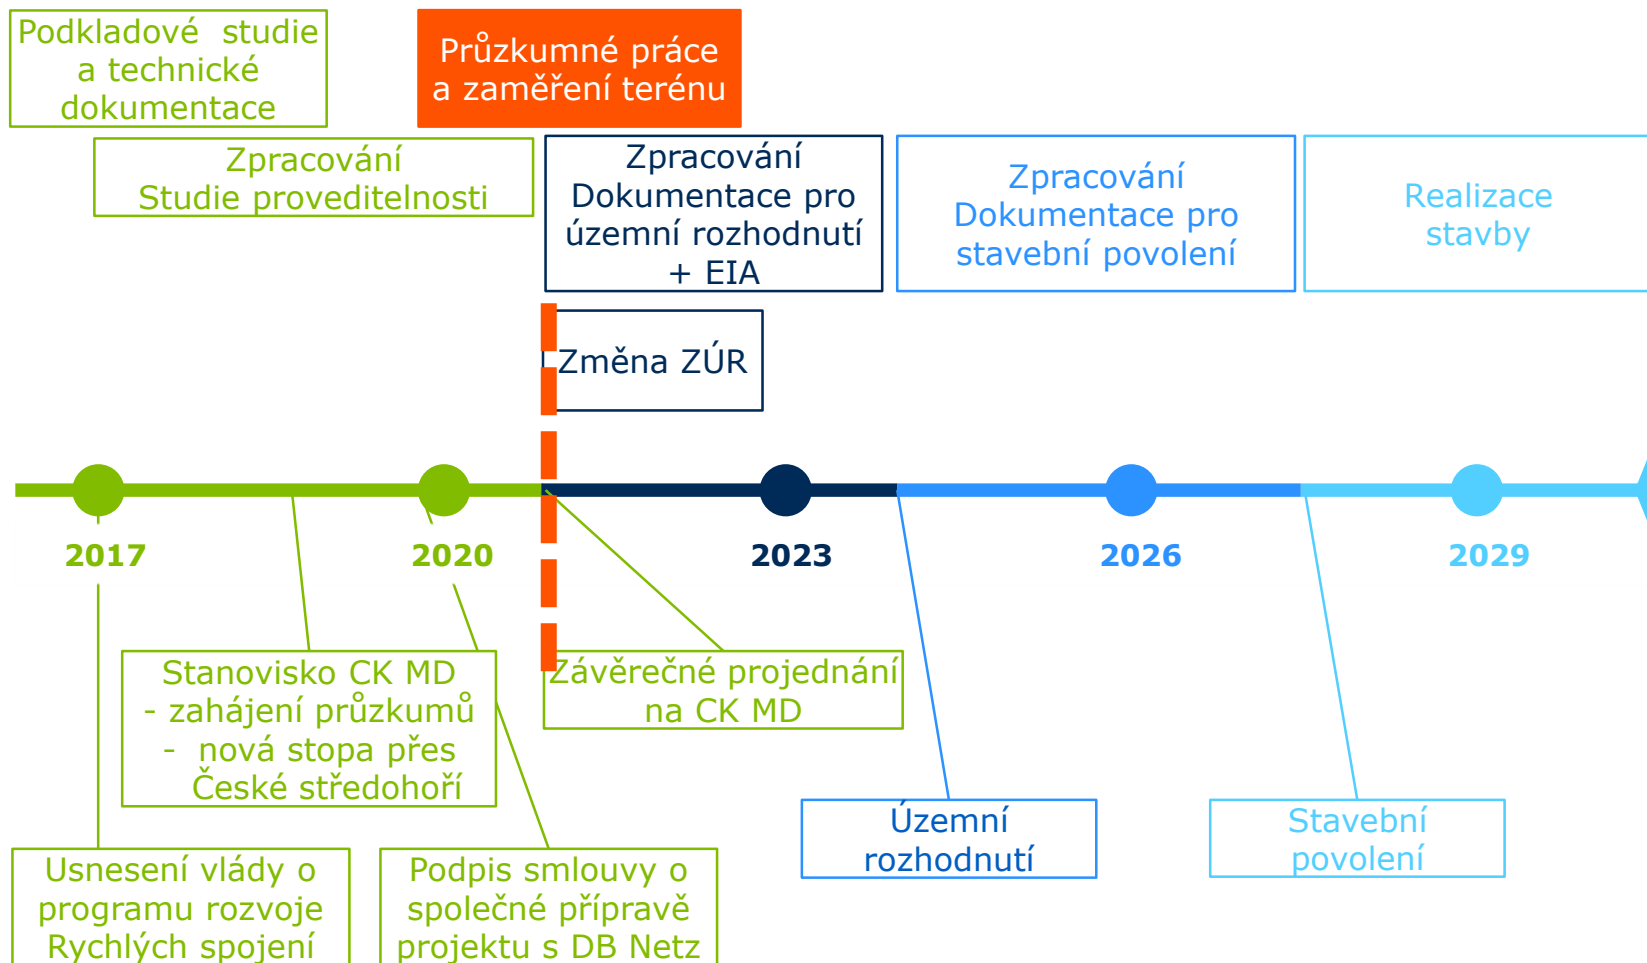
Podkladové studie a technické dokumentace

Průzkumné práce a zaměření terénu

Zpracování Studie proveditelnosti

Zpracování Dokumentace pro územní rozhodnutí + EIA

Zpracování Dokumentace pro stavební povolení

Realizace stavby

Změna ZÚR

2017

2020

2023

2026

2029

Stanovisko CK MD - zahájení průzkumů - nová stopa přes České středohoří

Závěrečné projednání na CK MD

Územní rozhodnutí

Stavební povolení

Usnesení vlády o programu rozvoje Rychlých spojení

Podpis smlouvy o společné přípravě projektu s DB Netz